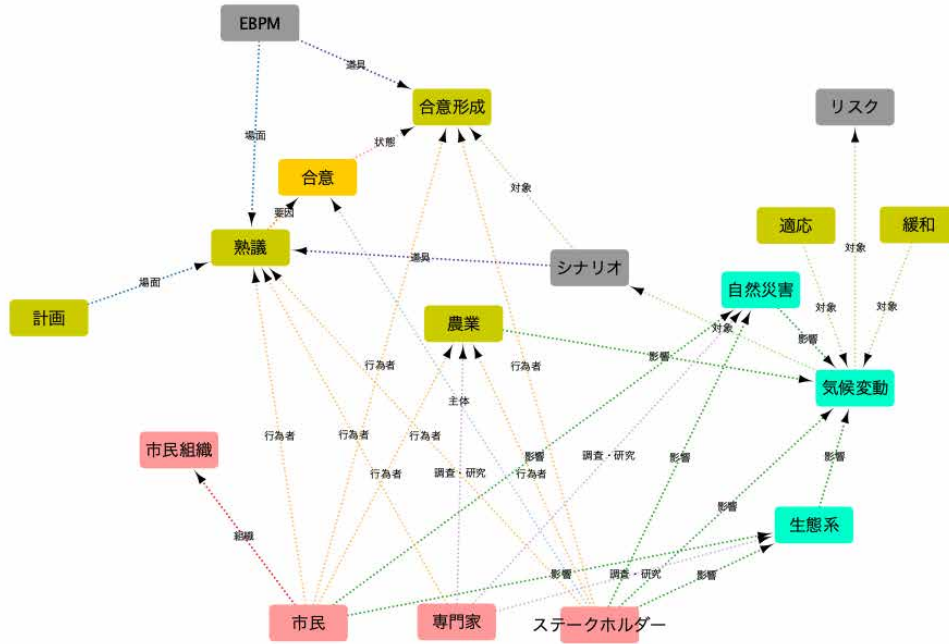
EBPM

道具

合意形成

リスク

場面

状態

合意

対象

適応

緩和

要因

対象

熟議

道具

シナリオ

自然災害

対象

場面

対象

対象

計画

農業

影響

影響

行為者

行為者

気候変動

主体

市民組織

行為者

行為者

行為者

影響

調査・研究

影響

行為者

調査・研究

行為者

影響

影響

生態系

組織

影響

調査・研究

影響

市民

専門家

ステークホルダー